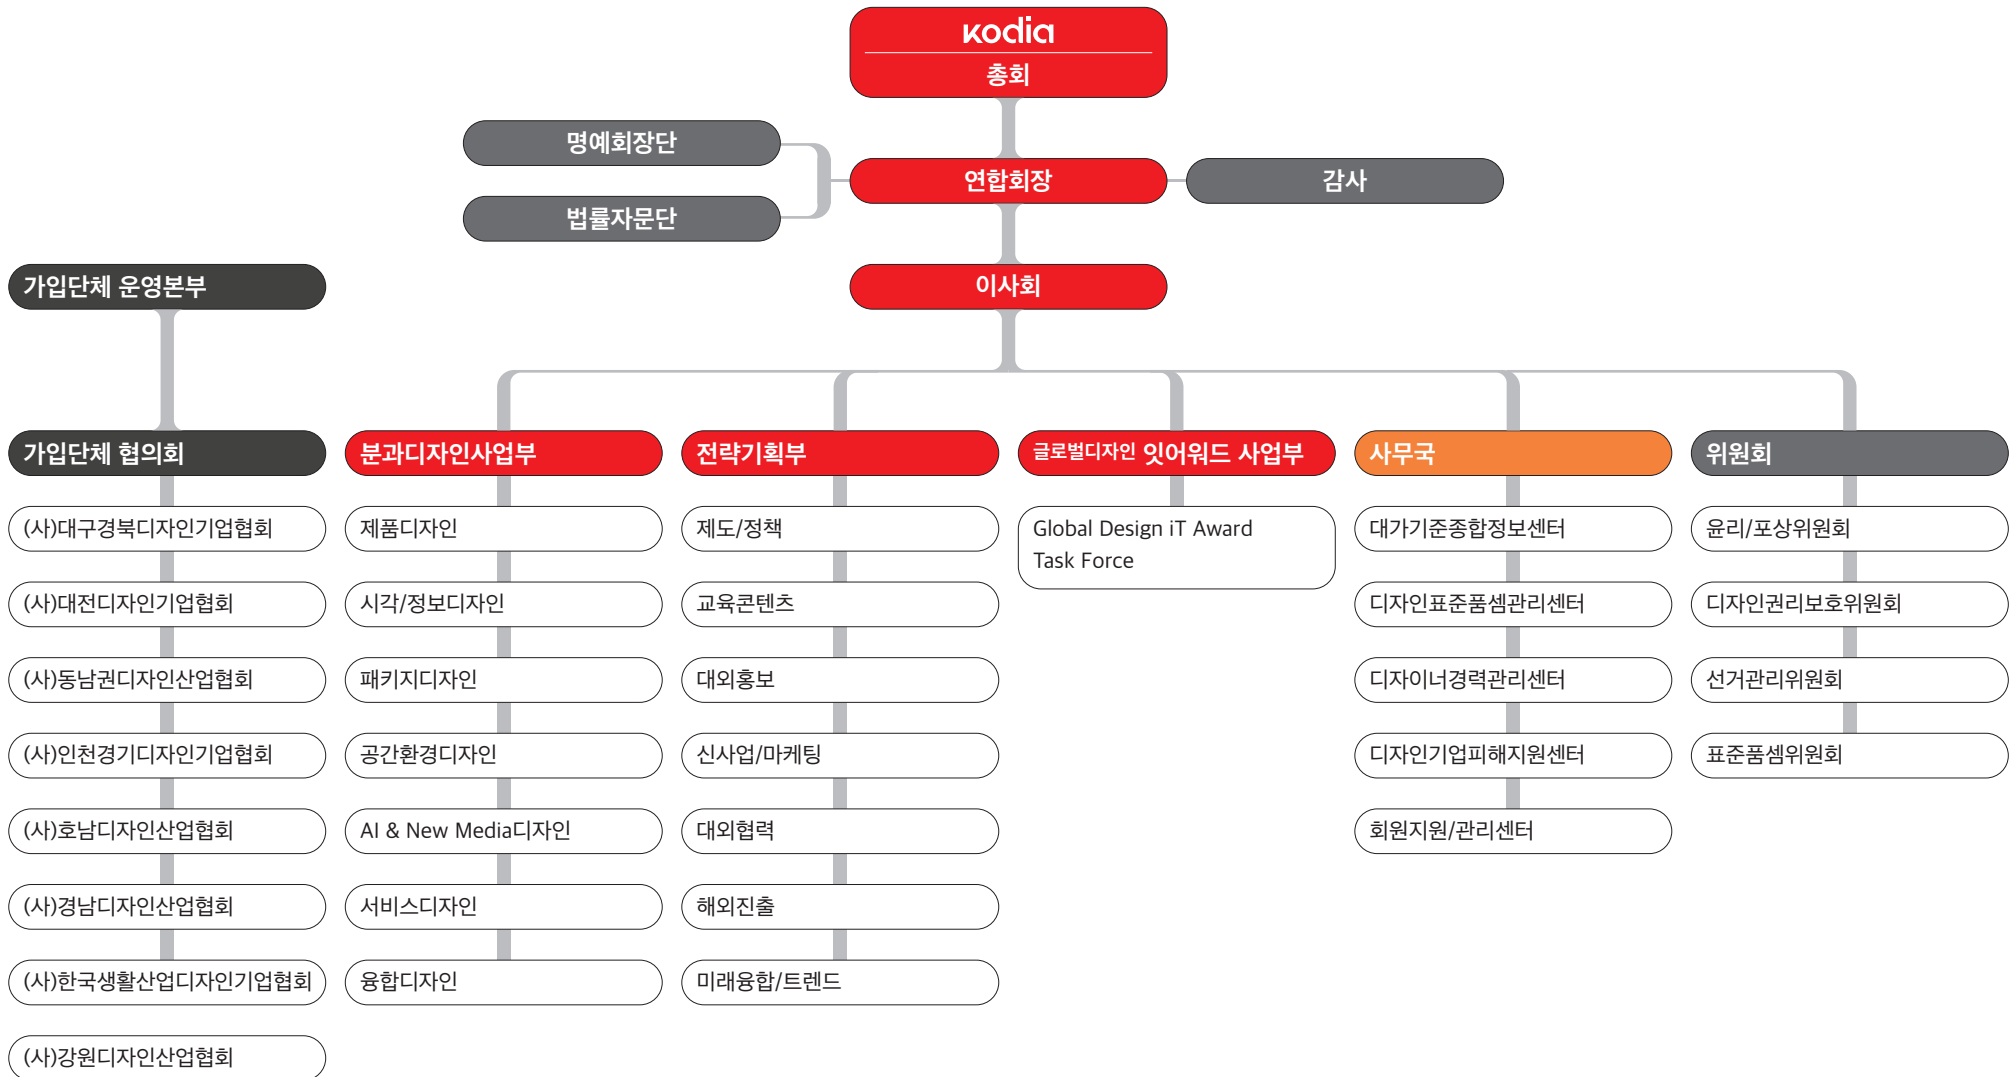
kodia
총회

명예회장단

법률자문단

연합회장

감사

이사회

가입단체 운영본부

가입단체 협의회
(사)대구경북디자인기업협회
(사)대전디자인기업협회
(사)동남권디자인산업협회
(사)인천경기디자인기업협회
(사)호남디자인산업협회
(사)경남디자인산업협회
(사)한국생활산업디자인기업협회
(사)강원디자인산업협회

분과디자인사업부
제품디자인
시각/정보디자인
패키지디자인
공간환경디자인
AI & New Media디자인
서비스디자인
융합디자인

전략기획부
제도/정책
교육콘텐츠
대외홍보
신사업/마케팅
대외협력
해외진출
미래융합/트렌드

글로벌디자인 잇어워드 사업부
Global Design iT Award Task Force

사무국
대가기준종합정보센터
디자인표준품셈관리센터
디자이너경력관리센터
디자인기업피해지원센터
회원지원/관리센터

위원회
윤리/포상위원회
디자인권리보호위원회
선거관리위원회
표준품셈위원회